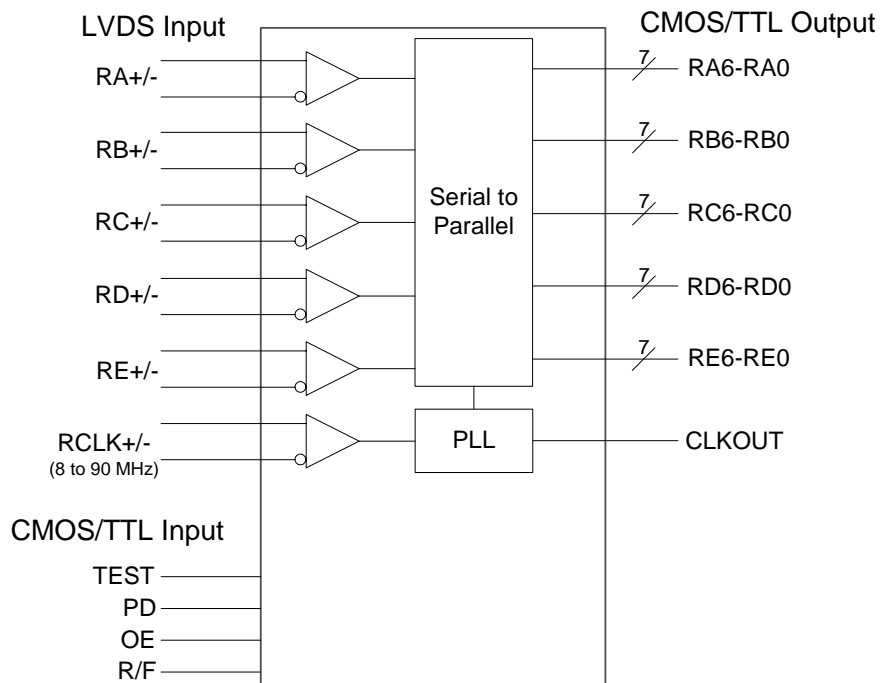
LVDS Input

CMOS/TTL Output

RA+/-

RB+/-

RC+/-

RD+/-

RE+/-

RCLK+/-
(8 to 90 MHz)

Serial to Parallel

PLL

7
RA6-RA0

7
RB6-RB0

7
RC6-RC0

7
RD6-RD0

7
RE6-RE0

CLKOUT

CMOS/TTL Input

TEST

PD

OE

R/F